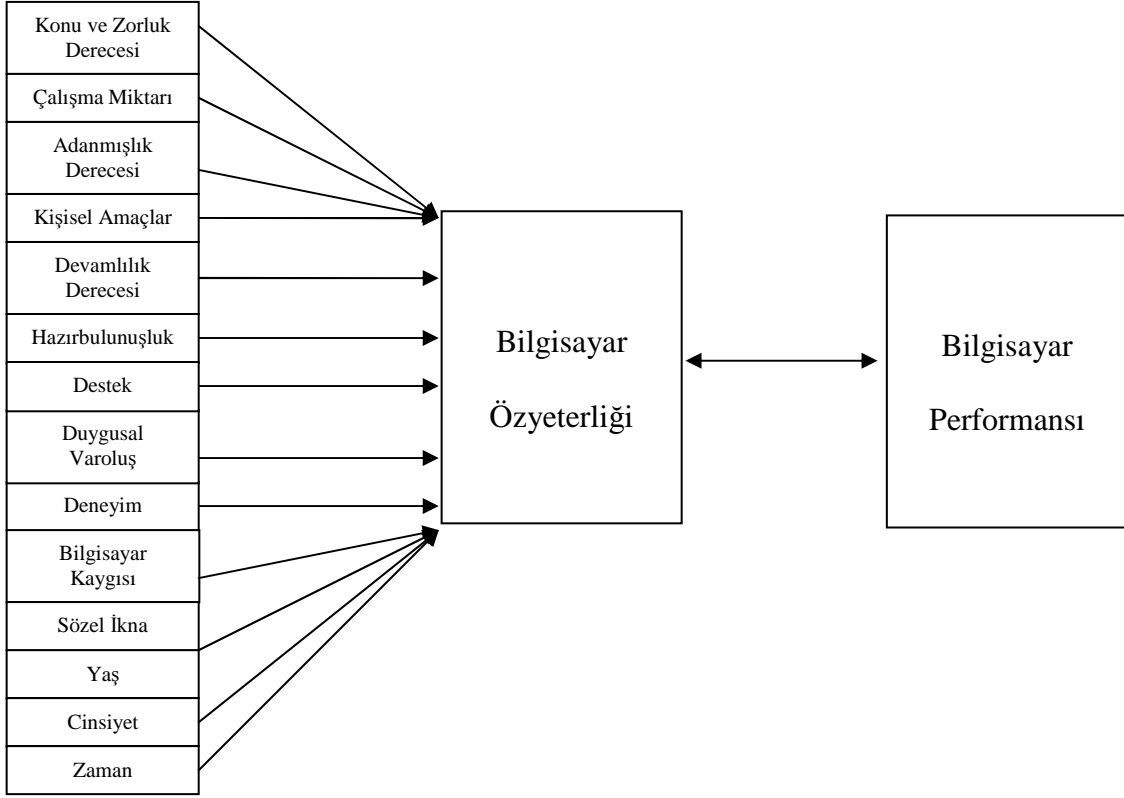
Konu ve Zorluk Derecesi

Çalışma Miktarı

Adanmışlık Derecesi

Kişisel Amaçlar

Devamlılık Derecesi

Hazırbulunuşluk

Destek

Duygusal Varoluş

Deneyim

Bilgisayar Kaygısı

Sözel İkna

Yaş

Cinsiyet

Zaman

Bilgisayar Özyeterliği

Bilgisayar Performansı